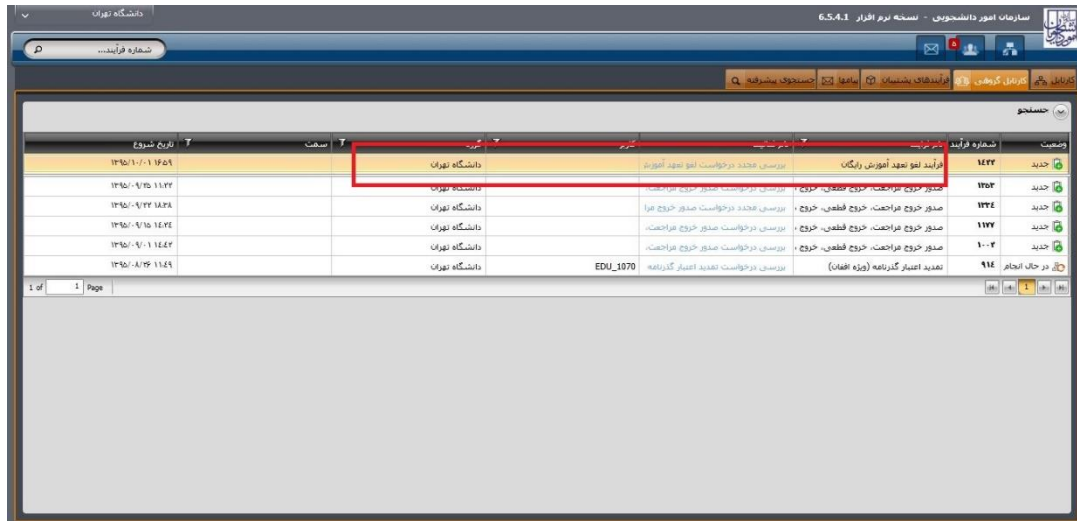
سازمان امور دانشجویی - نسخه نرم افزار 6.5.4.1

دانشگاه تهران

شماره فرآیند...

کارتابل | کارتابل گروهی | فرآیندهای پشتیبان | پیامها | جستجوی پیشرفته

جستجو

| وضعیت | شماره فرآیند | نام فرآیند | نام فعالیت | کاربر | واحد | سمت | تاریخ شروع |
|---|---|---|---|---|---|---|---|
| جدید | ۱۵۲۳ | فرآیند لغو تعهد آموزش رایگان | بررسی مجدد درخواست لغو تعهد آموزش | | دانشگاه تهران | | ۱۳۹۵/۱۰/۰۱ ۱۶:۵۹ |
| جدید | ۱۳۵۳ | صدور خروج مراجعت، خروج قطعی، خروج | بررسی درخواست صدور خروج مراجعت | | دانشگاه تهران | | ۱۳۹۵/۰۹/۲۵ ۱۱:۲۲ |
| جدید | ۱۳۲۴ | صدور خروج مراجعت، خروج قطعی، خروج | بررسی مجدد درخواست صدور خروج مرا | | دانشگاه تهران | | ۱۳۹۵/۰۹/۲۲ ۱۸:۳۸ |
| جدید | ۱۱۷۲ | صدور خروج مراجعت، خروج قطعی، خروج | بررسی درخواست صدور خروج مراجعت | | دانشگاه تهران | | ۱۳۹۵/۰۹/۱۵ ۱۶:۲۶ |
| جدید | ۱۰۰۴ | صدور خروج مراجعت، خروج قطعی، خروج | بررسی درخواست صدور خروج مراجعت | | دانشگاه تهران | | ۱۳۹۵/۰۹/۰۱ ۱۶:۵۲ |
| در حال انجام | ۹۱۴ | تمدید اعتبار گذرنامه (ویژه افغان) | بررسی درخواست تمدید اعتبار گذرنامه | EDU_1070 | دانشگاه تهران | | ۱۳۹۵/۰۸/۲۶ ۱۱:۶۹ |

1 of 1 Page